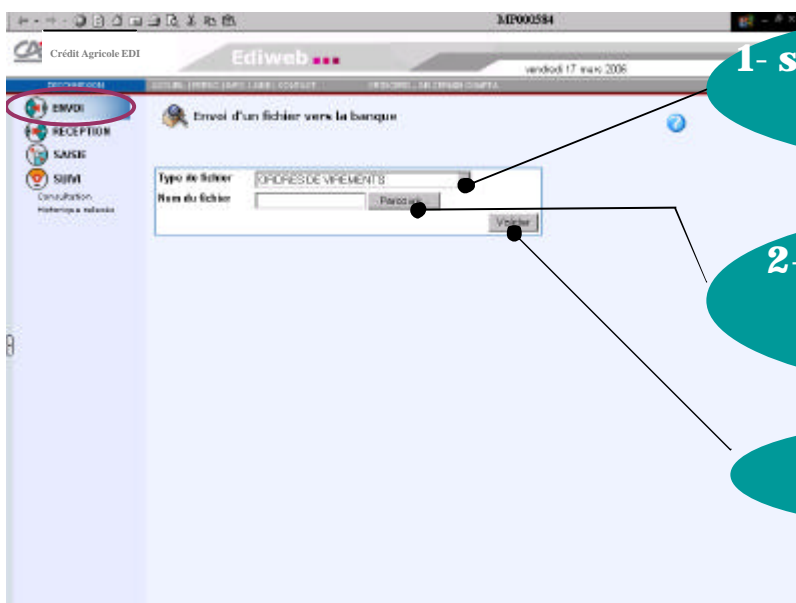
MP000584

Crédit Agricole EDI

Ediweb

vendredi 17 mars 2006

ENVOI
RECEPTION
SAISIE
SUIVI
Consultation
Historique relevés

Envoi d'un fichier vers la banque

Type de fichier
ORDRES DE VIREMENTS
Nom du fichier
Parcourir
Valider

1- S

2-